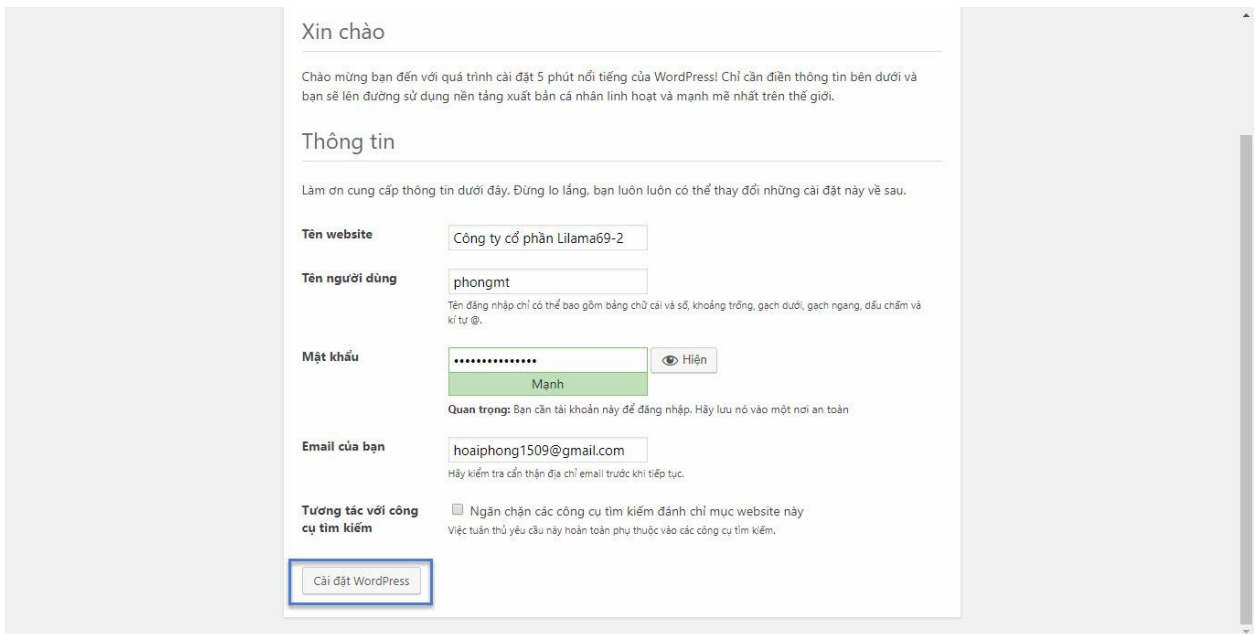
Xin chào

Chào mừng bạn đến với quá trình cài đặt 5 phút nổi tiếng của WordPress! Chỉ cần điền thông tin bên dưới và bạn sẽ lên đường sử dụng nền tảng xuất bản cá nhân linh hoạt và mạnh mẽ nhất trên thế giới.

Thông tin

Làm ơn cung cấp thông tin dưới đây. Đừng lo lắng, bạn luôn luôn có thể thay đổi những cài đặt này về sau.

Tên website
Công ty cổ phần Lilama69-2

Tên người dùng
phongmt
Tên đăng nhập chỉ có thể bao gồm bảng chữ cái và số, khoảng trống, gạch dưới, gạch ngang, dấu chấm và kí tự @.

Mật khẩu
•••••••••••••••
Hiện
Mạnh
Quan trọng: Bạn cần tài khoản này để đăng nhập. Hãy lưu nó vào một nơi an toàn

Email của bạn
hoaiphong1509@gmail.com
Hãy kiểm tra cẩn thận địa chỉ email trước khi tiếp tục.

Tương tác với công cụ tìm kiếm
Ngăn chặn các công cụ tìm kiếm đánh chỉ mục website này
Việc tuân thủ yêu cầu này hoàn toàn phụ thuộc vào các công cụ tìm kiếm.

Cài đặt WordPress